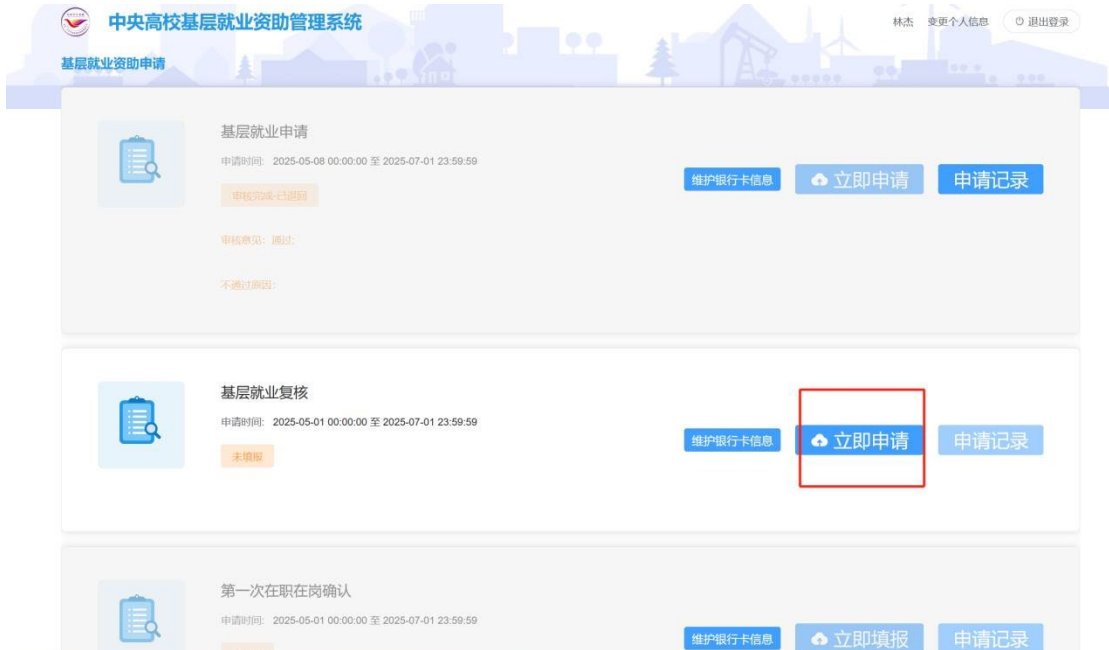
中央高校基层就业资助管理系统

林杰 变更个人信息 退出登录

基层就业资助申请

基层就业申请

申请时间: 2025-05-08 00:00:00 至 2025-07-01 23:59:59

审核完成-已退回

审核意见: 通过;

不通过原因:

维护银行卡信息 立即申请 申请记录

基层就业复核

申请时间: 2025-05-01 00:00:00 至 2025-07-01 23:59:59

未填报

维护银行卡信息 立即申请 申请记录

第一次在职在岗确认

申请时间: 2025-05-01 00:00:00 至 2025-07-01 23:59:59

维护银行卡信息 立即填报 申请记录